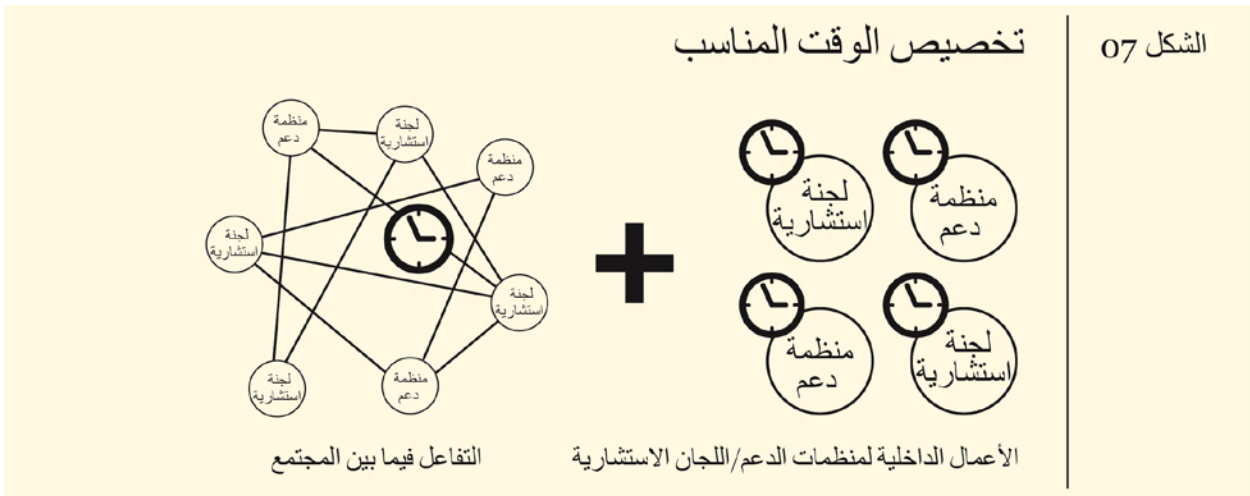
الشكل 07

تخصيص الوقت المناسب

منظمة دعم

لجنة استشارية

لجنة استشارية

منظمة دعم

الأعمال الداخلية لمنظمات الدعم/اللجان الاستشارية

منظمة دعم

لجنة استشارية

منظمة دعم

لجنة استشارية

لجنة استشارية

لجنة استشارية

منظمة دعم

التفاعل فيما بين المجتمع